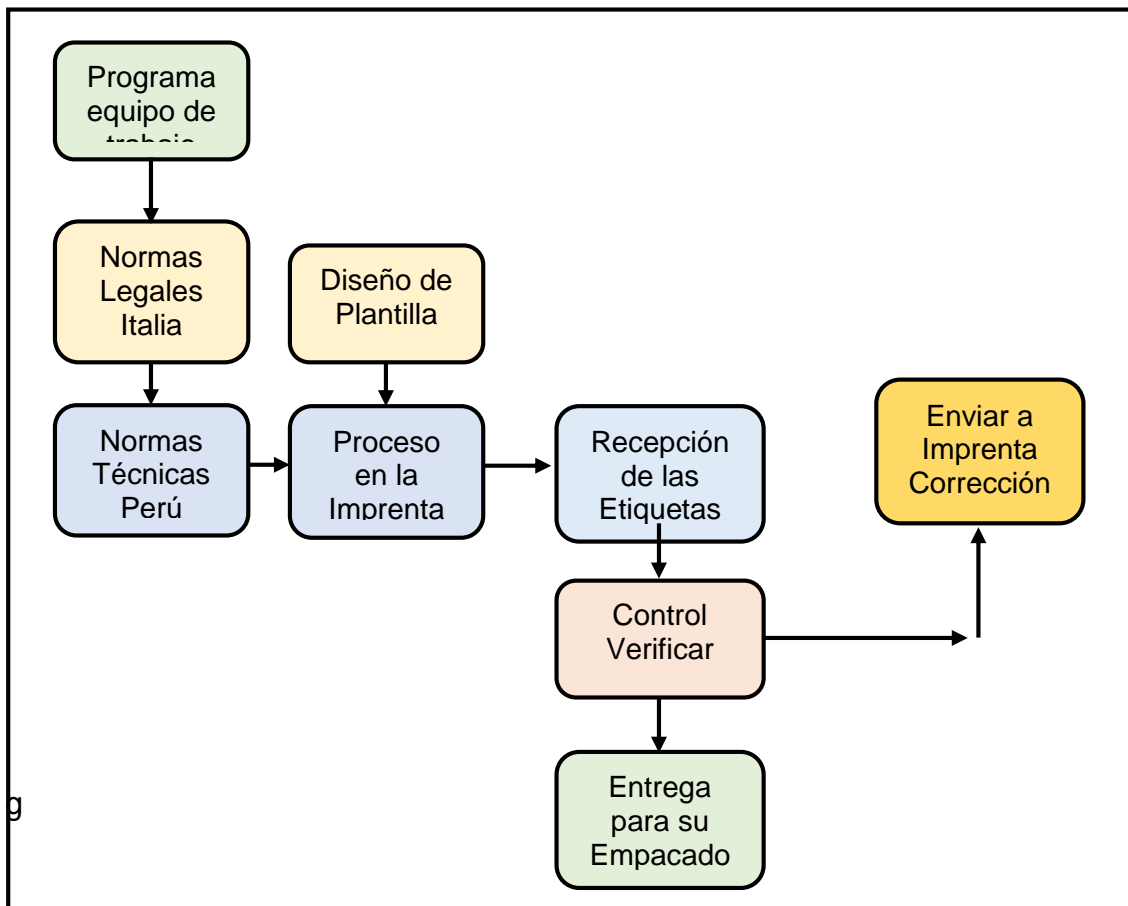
Programa equipo de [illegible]

Normas Legales Italia

Diseño de Plantilla

Normas Técnicas Perú

Proceso en la Imprenta

Recepción de las Etiquetas

Enviar a Imprenta Corrección

Control Verificar

g

Entrega para su Empacado